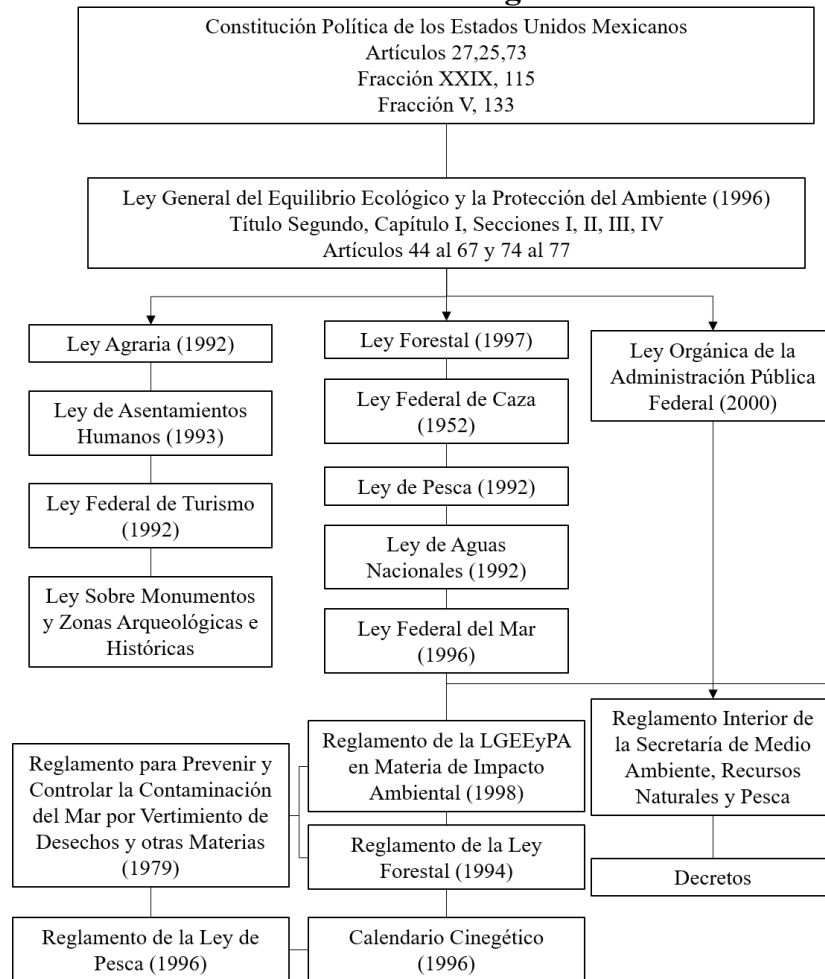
Constitución Política de los Estados Unidos Mexicanos
Artículos 27,25,73
Fracción XXIX, 115
Fracción V, 133

Ley General del Equilibrio Ecológico y la Protección del Ambiente (1996)
Título Segundo, Capítulo I, Secciones I, II, III, IV
Artículos 44 al 67 y 74 al 77

Ley Agraria (1992)

Ley de Asentamientos Humanos (1993)

Ley Federal de Turismo (1992)

Ley Sobre Monumentos y Zonas Arqueológicas e Históricas

Ley Forestal (1997)

Ley Federal de Caza (1952)

Ley de Pesca (1992)

Ley de Aguas Nacionales (1992)

Ley Federal del Mar (1996)

Ley Orgánica de la Administración Pública Federal (2000)

Reglamento para Prevenir y Controlar la Contaminación del Mar por Vertimiento de Desechos y otras Materias (1979)

Reglamento de la LGEEyPA en Materia de Impacto Ambiental (1998)

Reglamento de la Ley Forestal (1994)

Reglamento Interior de la Secretaría de Medio Ambiente, Recursos Naturales y Pesca

Decretos

Reglamento de la Ley de Pesca (1996)

Calendario Cinegético (1996)